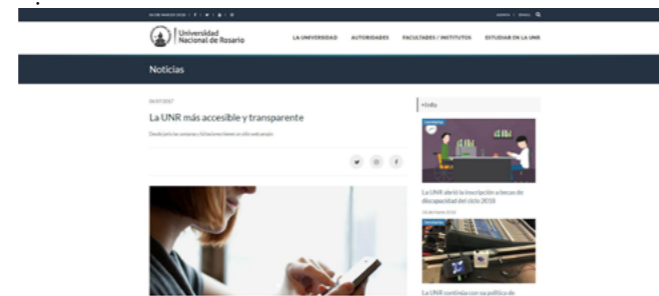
Universidad Nacional de Rosario

LA UNIVERSIDAD AUTORIDADES FACULTADES / INSTITUTOS ESTUDIAR EN LA UNR

Noticias

La UNR más accesible y transparente

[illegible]

La UNR abrió la inscripción a becas de discapacidad del ciclo 2018

La UNR continúa con su política de